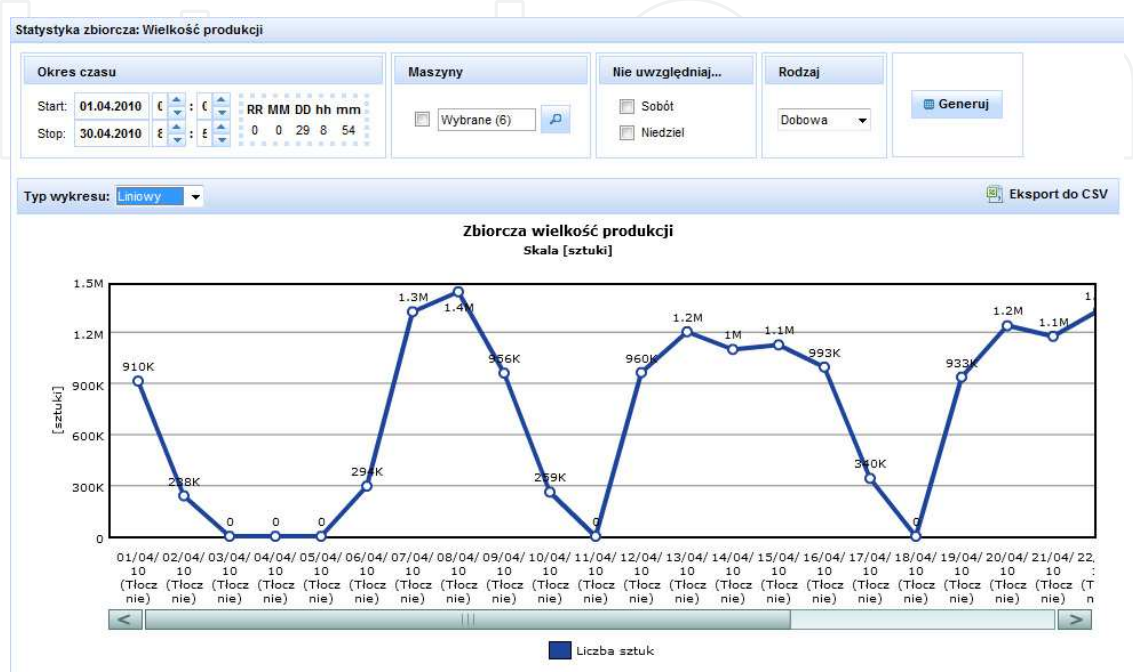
Statystyka zbiorcza: Wielkość produkcji

Okres czasu

Start: 01.04.2010 0 : 0

Stop: 30.04.2010 8 : 5

RR MM DD hh mm
0 0 29 8 54

Maszyny

Wybrane (6)

Nie uwzględniaj...

Sobót

Niedziel

Rodzaj

Dobowa

Generuj

Typ wykresu: Liniowy

Eksport do CSV

Zbiorcza wielkość produkcji
Skala [sztuki]

1.5M
1.2M
900K
600K
300K
0

[sztuki]

910K 238K 0 0 0 294K 1.3M 1.4M 956K 259K 0 960K 1.2M 1M 1.1M 993K 340K 0 933K 1.2M 1.1M 1.

01/04/10 (Tłocznie) 02/04/10 (Tłocznie) 03/04/10 (Tłocznie) 04/04/10 (Tłocznie) 05/04/10 (Tłocznie) 06/04/10 (Tłocznie) 07/04/10 (Tłocznie) 08/04/10 (Tłocznie) 09/04/10 (Tłocznie) 10/04/10 (Tłocznie) 11/04/10 (Tłocznie) 12/04/10 (Tłocznie) 13/04/10 (Tłocznie) 14/04/10 (Tłocznie) 15/04/10 (Tłocznie) 16/04/10 (Tłocznie) 17/04/10 (Tłocznie) 18/04/10 (Tłocznie) 19/04/10 (Tłocznie) 20/04/10 (Tłocznie) 21/04/10 (Tłocznie) 22/ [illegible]

Liczba sztuk